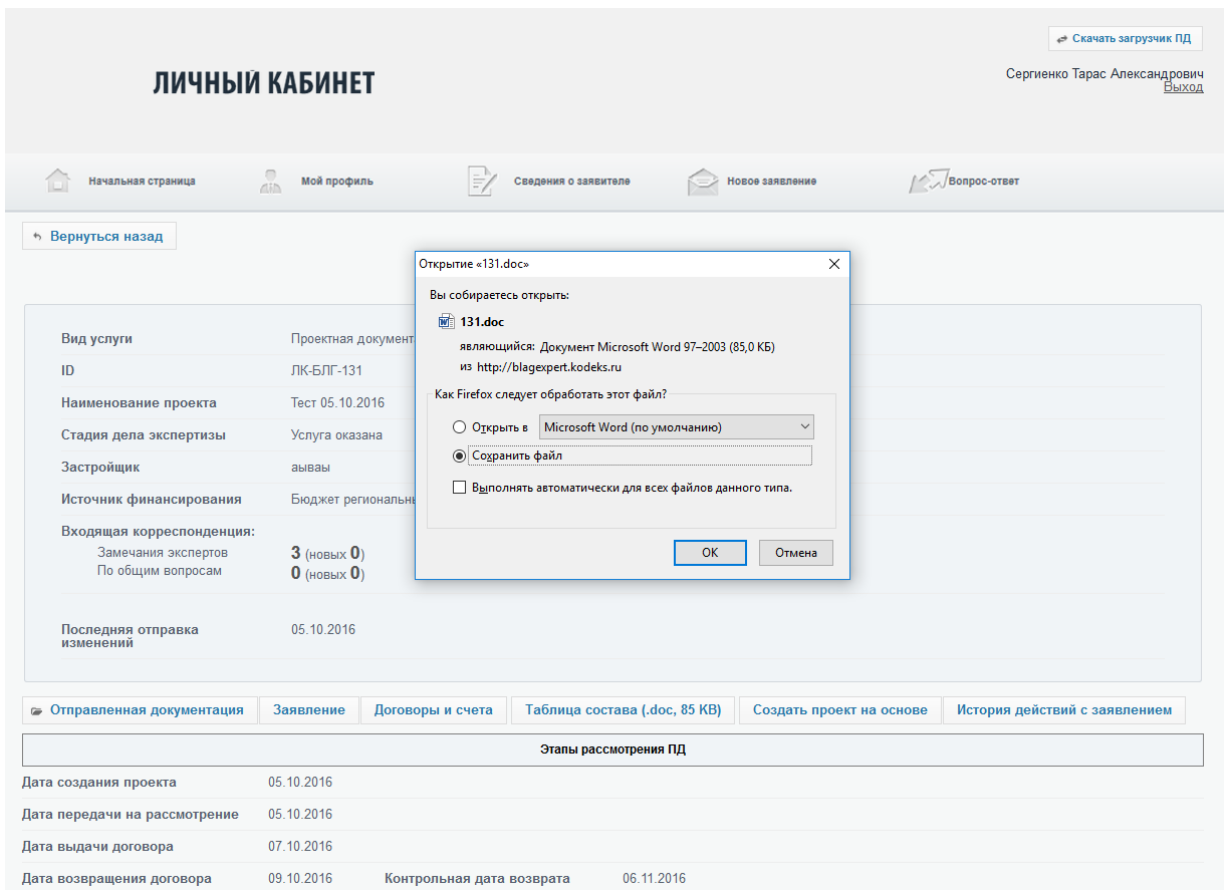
Скачать загрузчик ПД

ЛИЧНЫЙ КАБИНЕТ

Сергиенко Тарас Александрович
Выход

Начальная страница
Мой профиль
Сведения о заявителе
Новое заявление
Вопрос-ответ

Вернуться назад

| | |
|---|---|
| Вид услуги | Проектная документ |
| ID | ЛК-БЛГ-131 |
| Наименование проекта | Тест 05.10.2016 |
| Стадия дела экспертизы | Услуга оказана |
| Застройщик | аывы |
| Источник финансирования | Бюджет региональн |

Входящая корреспонденция:
Замечания экспертов 3 (новых 0)
По общим вопросам 0 (новых 0)

Последняя отправка изменений 05.10.2016

Открытие «131.doc»
Вы собираетесь открыть:
131.doc
являющийся: Документ Microsoft Word 97–2003 (85,0 КБ)
из http://blagexpert.kodeks.ru
Как Firefox следует обработать этот файл?
Открыть в Microsoft Word (по умолчанию)
Сохранить файл
Выполнять автоматически для всех файлов данного типа.
OK Отмена

Отправленная документация | Заявление | Договоры и счета | Таблица состава (.doc, 85 KB) | Создать проект на основе | История действий с заявлением

Этапы рассмотрения ПД

| | | | |
|---|---|---|---|
| Дата создания проекта | 05.10.2016 | | |
| Дата передачи на рассмотрение | 05.10.2016 | | |
| Дата выдачи договора | 07.10.2016 | | |
| Дата возвращения договора | 09.10.2016 | Контрольная дата возврата | 06.11.2016 |